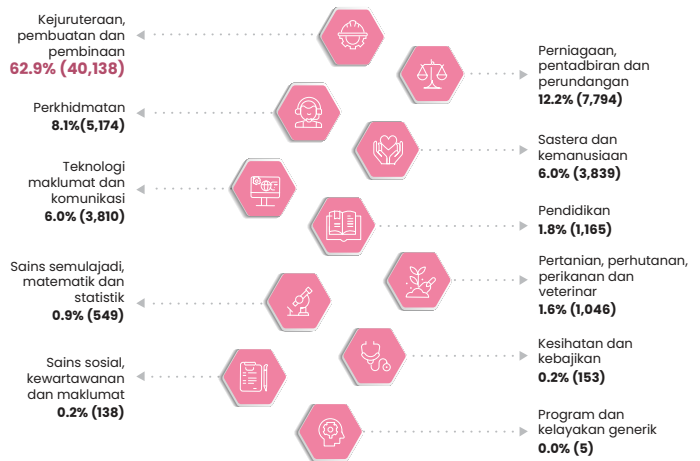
Kejuruteraan, pembuatan dan pembinaan
62.9% (40,138)

Perniagaan, pentadbiran dan perundangan
12.2% (7,794)

Perkhidmatan
8.1%(5,174)

Sastera dan kemanusiaan
6.0% (3,839)

Teknologi maklumat dan komunikasi
6.0% (3,810)

Pendidikan
1.8% (1,165)

Pertanian, perhutanan, perikanan dan veterinar
1.6% (1,046)

Sains semulajadi, matematik dan statistik
0.9% (549)

Kesihatan dan kebajikan
0.2% (153)

Sains sosial, kewartawanan dan maklumat
0.2% (138)

Program dan kelayakan generik
0.0% (5)